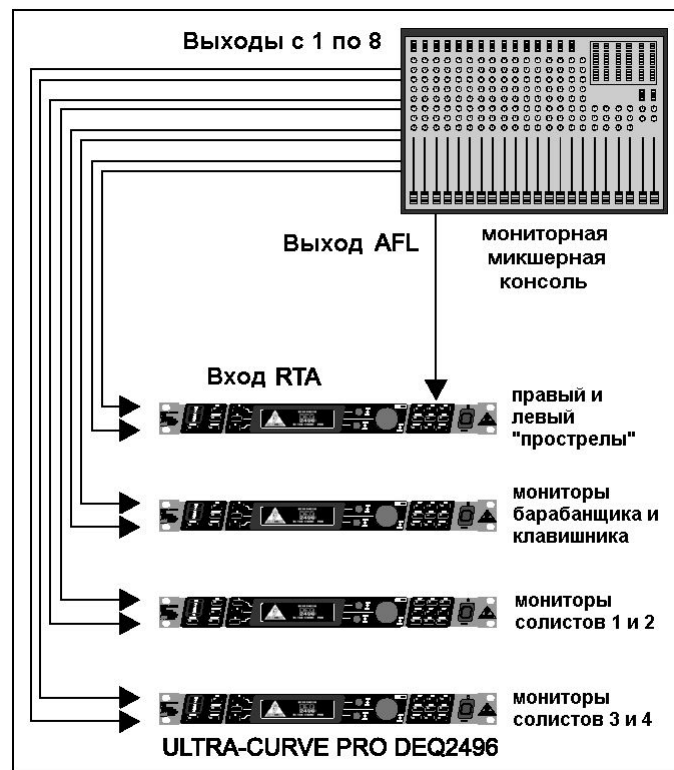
Выходы с 1 по 8

Выход AFL

мониторная микшерная консоль

Вход RTA

правый и левый "прострелы"

мониторы барабанщика и клавишника

мониторы солистов 1 и 2

мониторы солистов 3 и 4

ULTRA-CURVE PRO DEQ2496